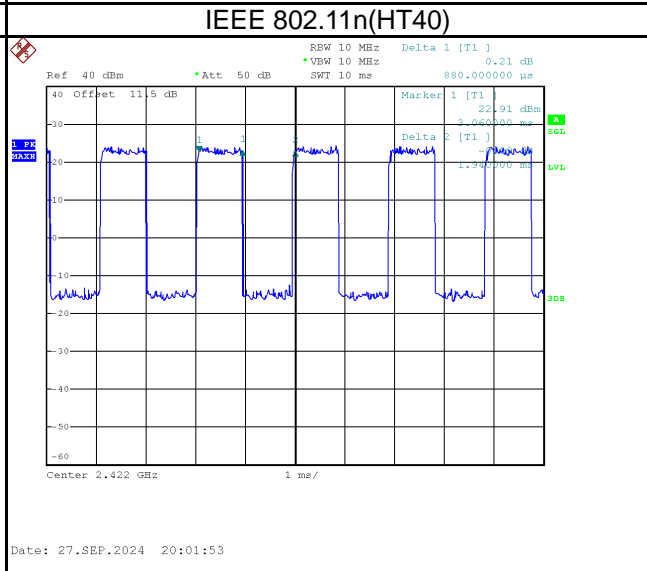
IEEE 802.11n(HT40)

RBW 10 MHz
*VBW 10 MHz
SWT 10 ms

Delta 1 [T1 ]
0.21 dB
880.000000 µs

Ref 40 dBm
*Att 50 dB

40 Offset 11.5 dB

Marker 1 [T1 ]
22.91 dBm
3.060000 ms

Delta 2 [T1 ]
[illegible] dB
1.940000 ms

1 PK
MAXH

A
SGL
LVL
3DB

30
20
10
0
-10
-20
-30
-40
-50
-60

1
1
2

Center 2.422 GHz
1 ms/

Date: 27.SEP.2024 20:01:53